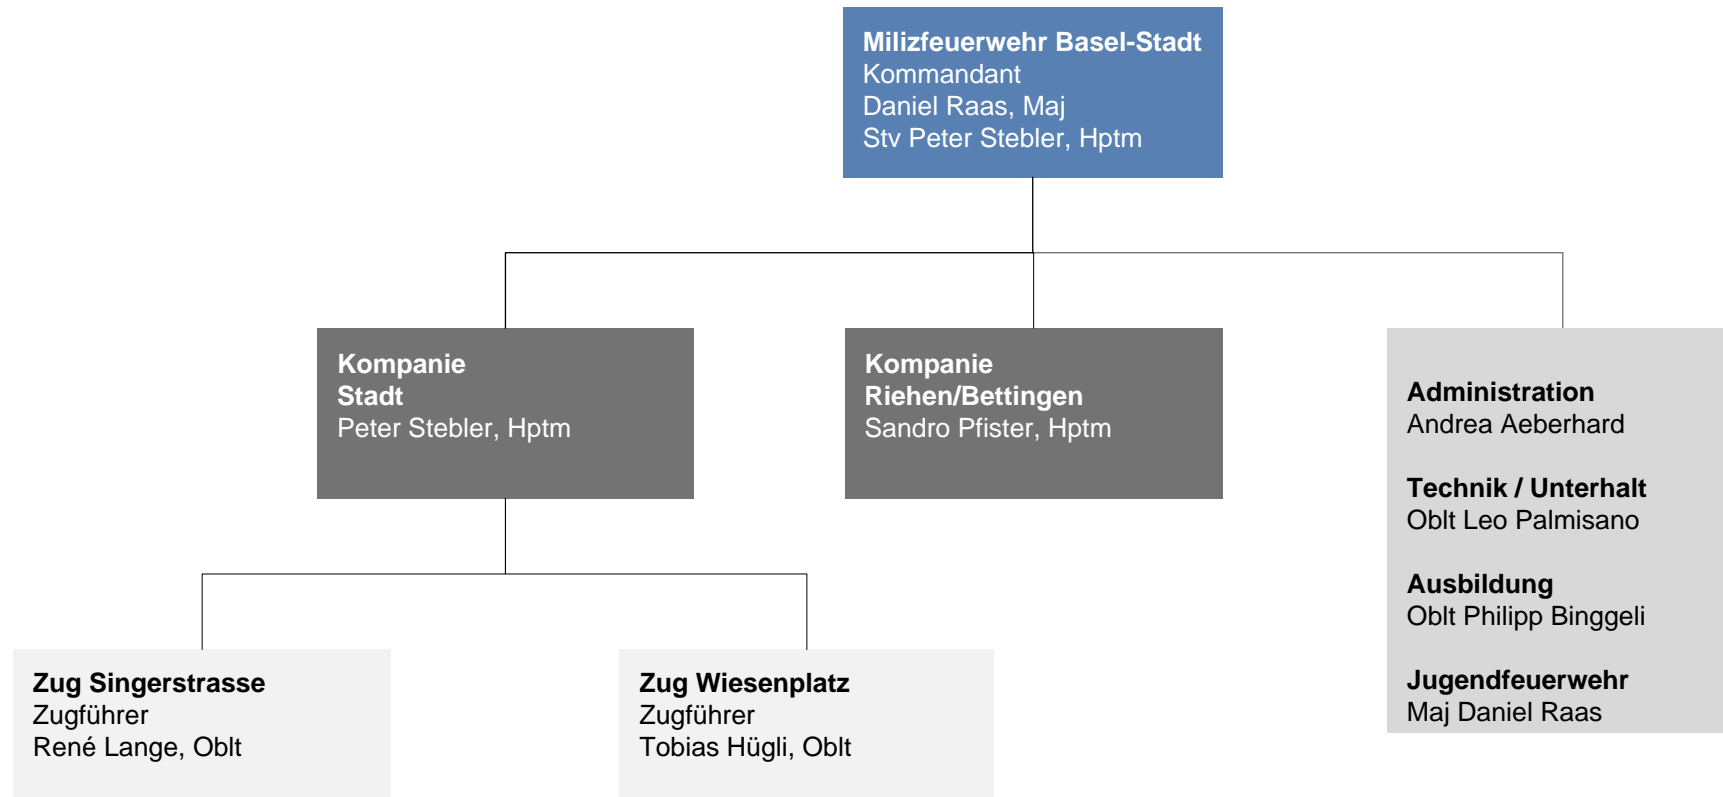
**Milizfeuerwehr Basel-Stadt**
Kommandant
Daniel Raas, Maj
Stv Peter Stebler, Hptm

**Kompanie Stadt**
Peter Stebler, Hptm

**Kompanie Riehen/Bettingen**
Sandro Pfister, Hptm

**Administration**
Andrea Aeberhard

**Technik / Unterhalt**
Oblt Leo Palmisano

**Ausbildung**
Oblt Philipp Binggeli

**Jugendfeuerwehr**
Maj Daniel Raas

**Zug Singerstrasse**
Zugführer
René Lange, Oblt

**Zug Wiesenplatz**
Zugführer
Tobias Hügli, Oblt